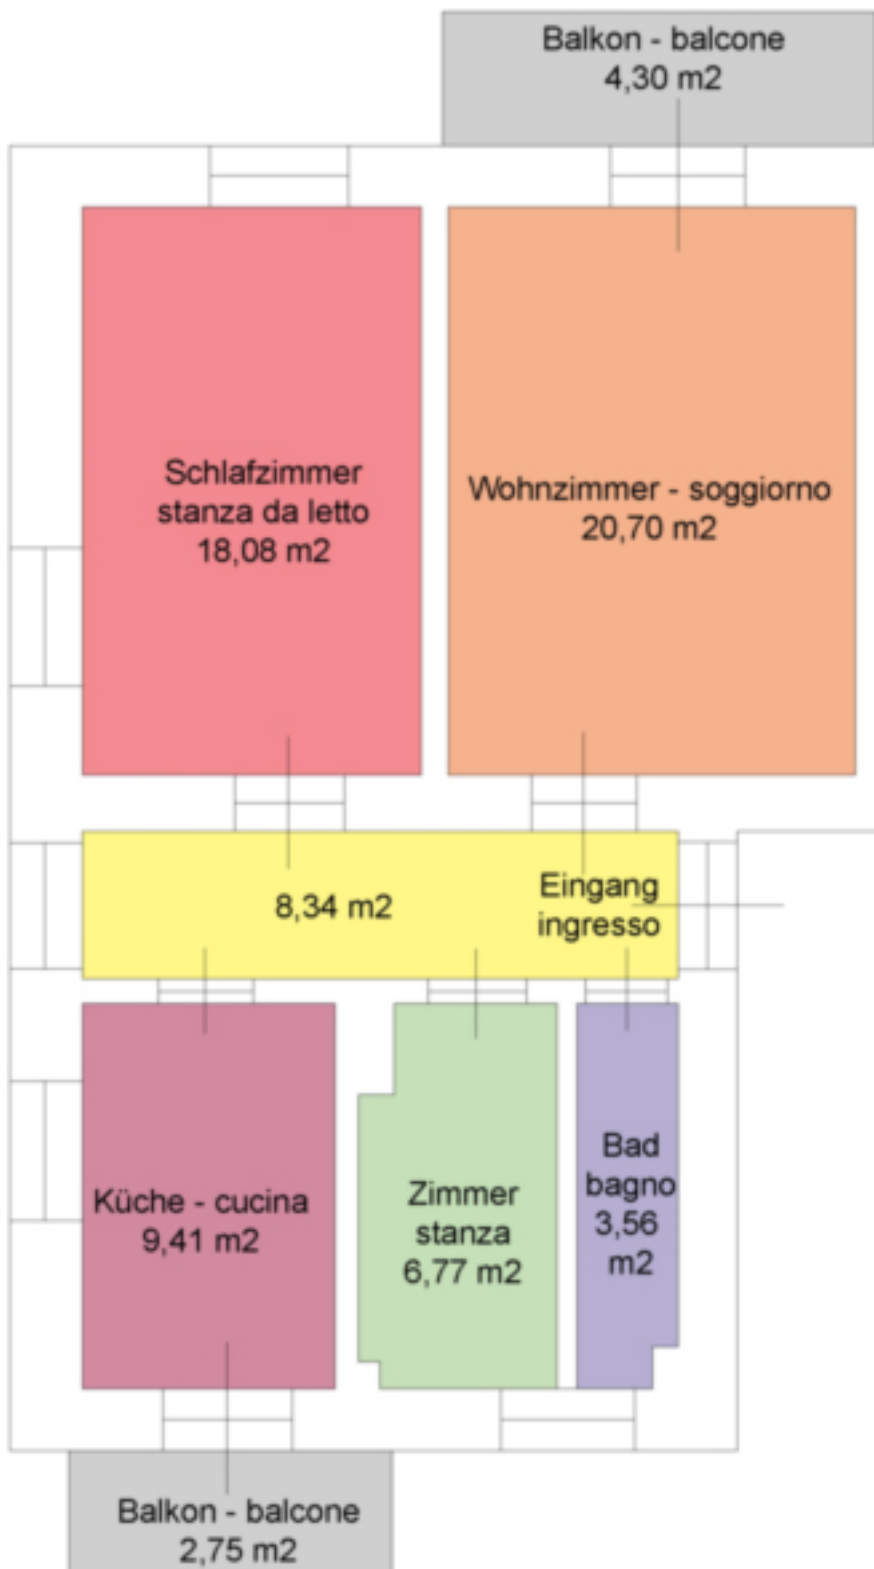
Balkon - balcone
4,30 m2

Schlafzimmer
stanza da letto
18,08 m2

Wohnzimmer - soggiorno
20,70 m2

8,34 m2

Eingang
ingresso

Küche - cucina
9,41 m2

Zimmer
stanza
6,77 m2

Bad
bagno
3,56
m2

Balkon - balcone
2,75 m2